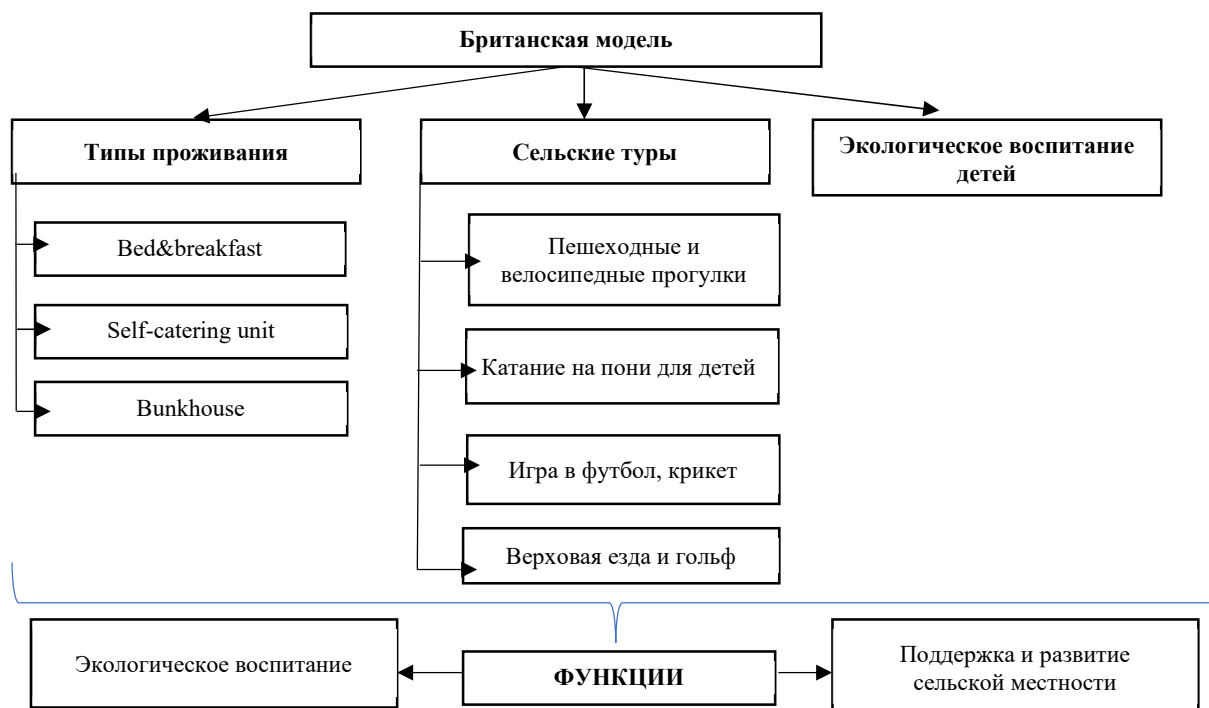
Британская модель

Типы проживания

Сельские туры

Экологическое воспитание детей

Bed&breakfast

Self-catering unit

Bunkhouse

Пешеходные и велосипедные прогулки

Катание на пони для детей

Игра в футбол, крикет

Верховая езда и гольф

Экологическое воспитание

ФУНКЦИИ

Поддержка и развитие сельской местности